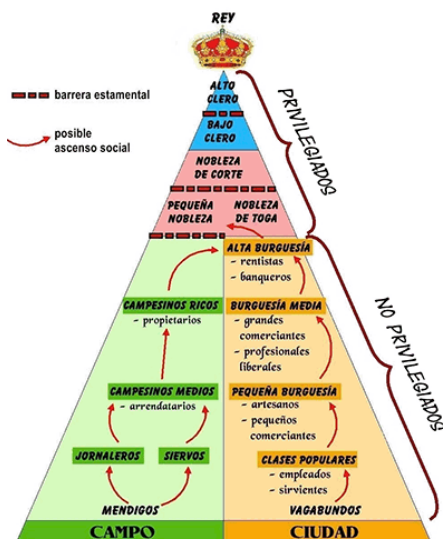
REY

barrera estamental

posible ascenso social

ALTO CLERO

BAJO CLERO

NOBLEZA DE CORTE

PEQUEÑA NOBLEZA

NOBLEZA DE TOGA

PRIVILEGIADOS

ALTA BURGUESÍA
- rentistas
- banqueros

CAMPESINOS RICOS
- propietarios

BURGUESÍA MEDIA
- grandes comerciantes
- profesionales liberales

NO PRIVILEGIADOS

CAMPESINOS MEDIOS
- arrendatarios

PEQUEÑA BURGUESÍA
- artesanos
- pequeños comerciantes

JORNALEROS

SIERVOS

CLASES POPULARES
- empleados
- sirvientes

MENDIGOS

VAGABUNDOS

CAMPO

CIUDAD